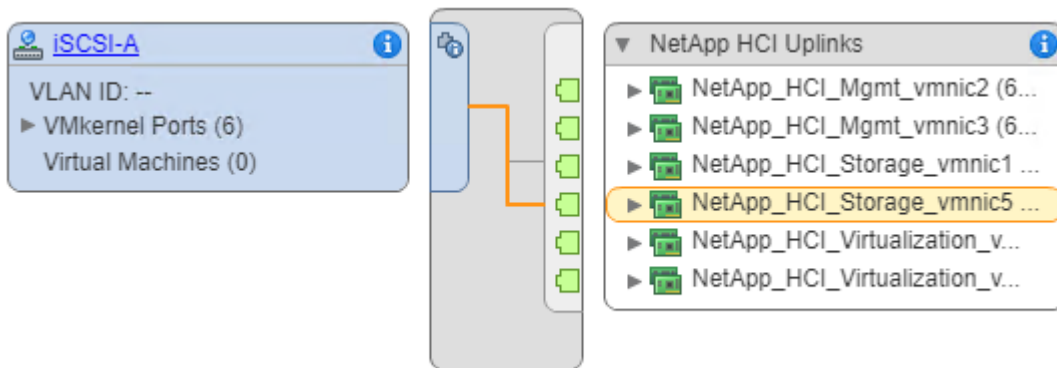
iSCSI-A

VLAN ID: --

VMkernel Ports (6)

Virtual Machines (0)

NetApp HCI Uplinks

NetApp_HCI_Mgmt_vmnic2 (6...

NetApp_HCI_Mgmt_vmnic3 (6...

NetApp_HCI_Storage_vmnic1 ...

NetApp_HCI_Storage_vmnic5 ...

NetApp_HCI_Virtualization_v...

NetApp_HCI_Virtualization_v...